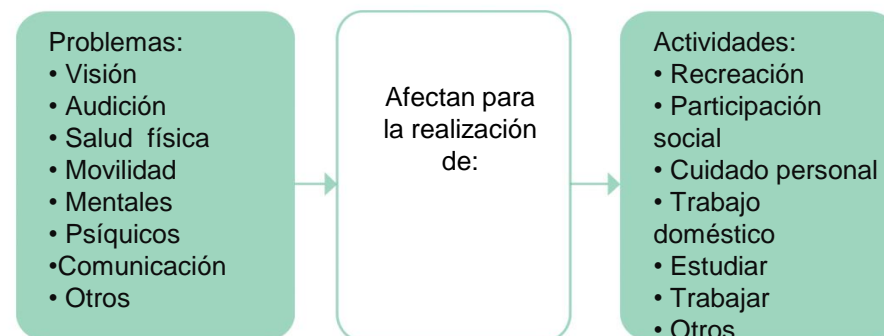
Problemas:
• Visión
• Audición
• Salud física
• Movilidad
• Mentales
• Psíquicos
•Comunicación
• Otros

Afectan para la realización de:

Actividades:
• Recreación
• Participación social
• Cuidado personal
• Trabajo doméstico
• Estudiar
• Trabajar
• Otros